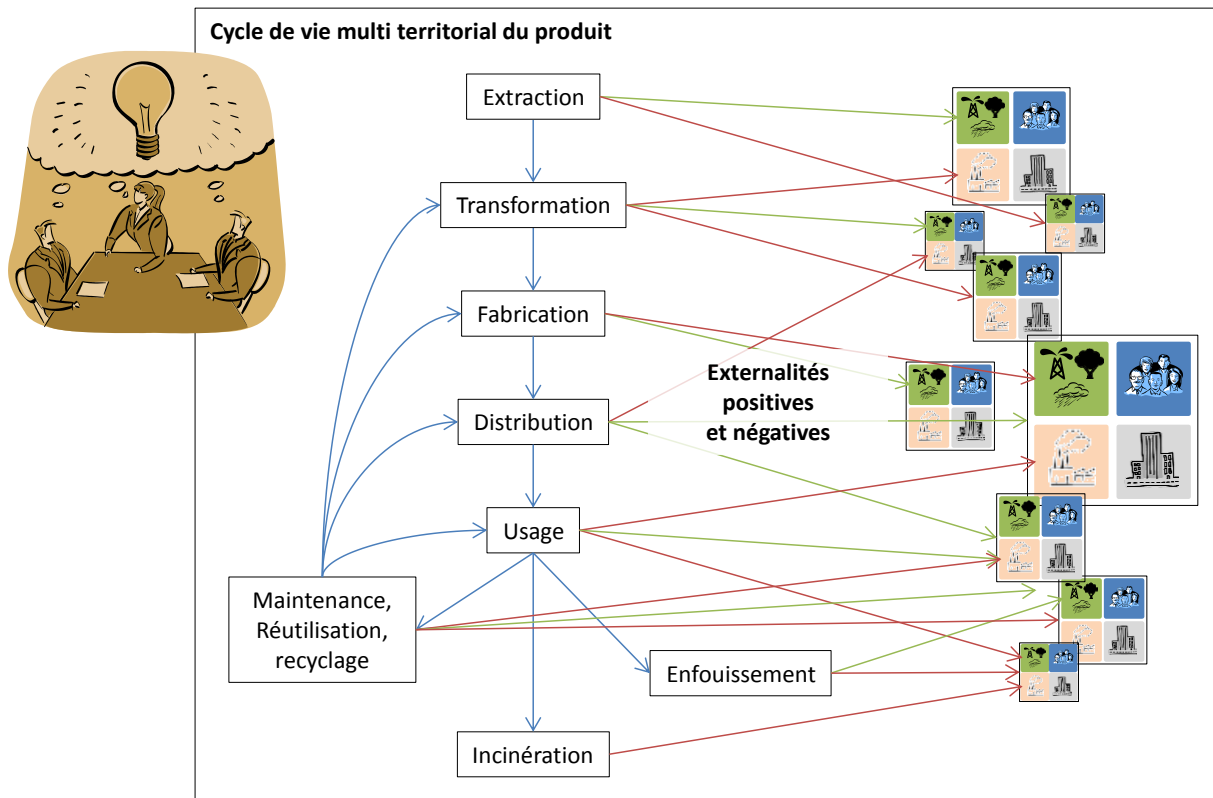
Cycle de vie multi territorial du produit

Extraction

Transformation

Fabrication

Distribution

Usage

Maintenance, Réutilisation, recyclage

Enfouissement

Incinération

Externalités positives et négatives